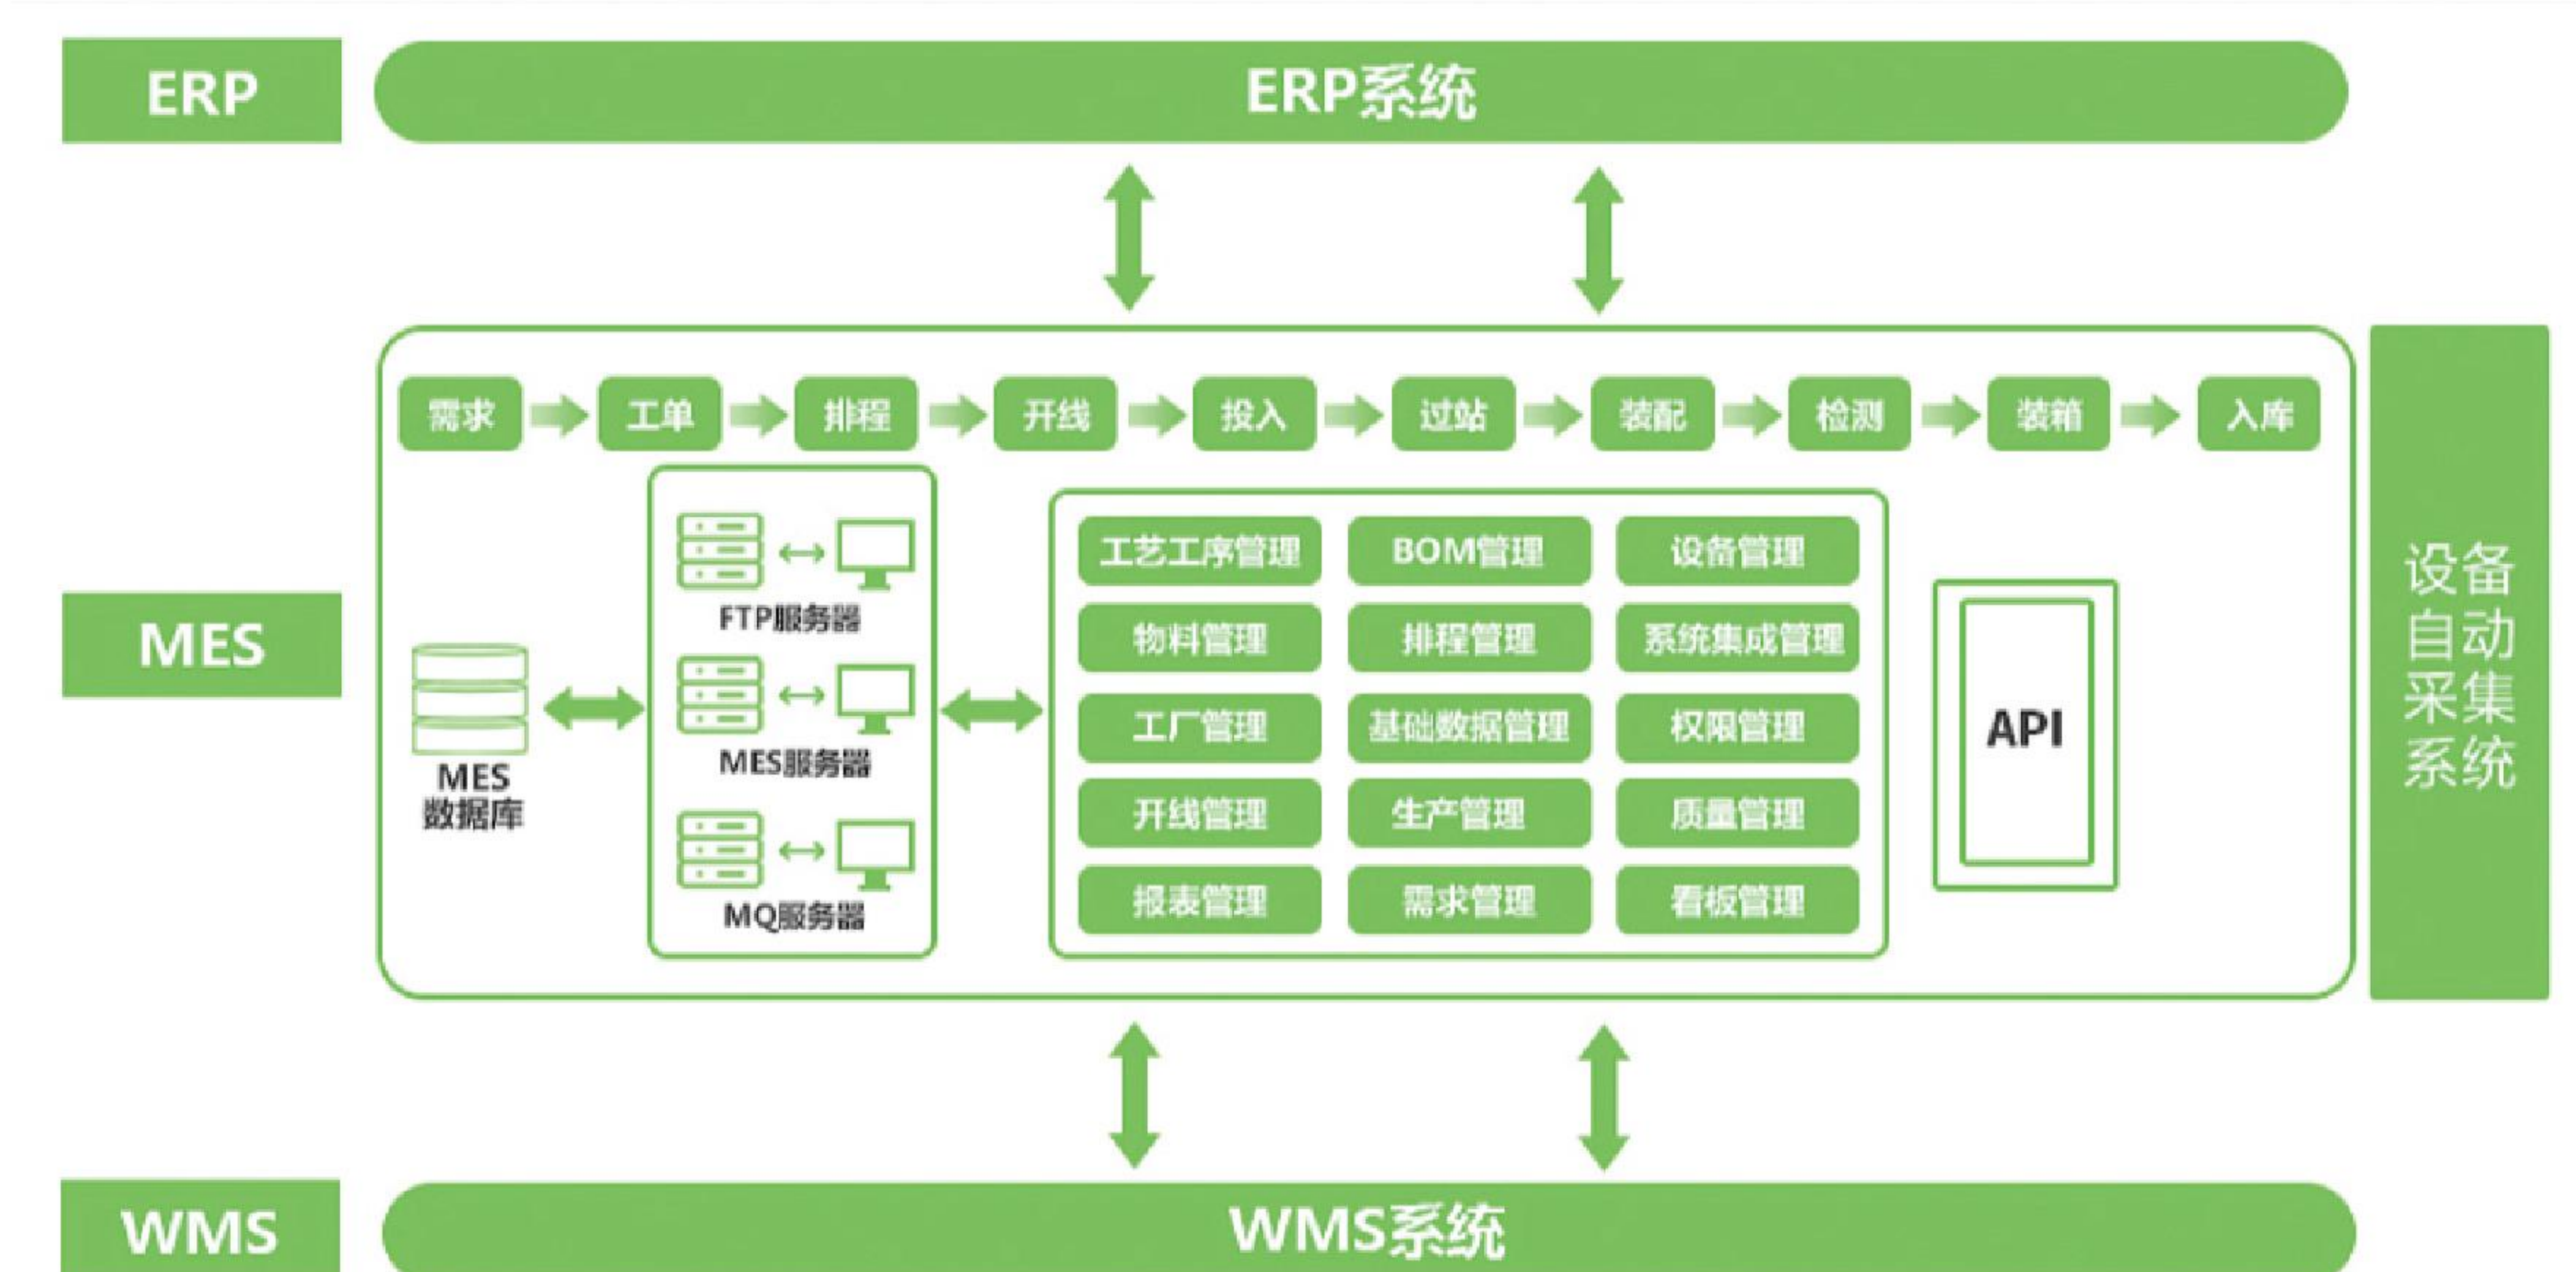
ERP

ERP系统

需求 工单 排程 开线 投入 过站 装配 检测 装箱 入库

MES

MES
数据库

FTP服务器

MES服务器

MQ服务器

| 工艺工序管理 | BOM管理 | 设备管理 |
|---|---|---|
| 物料管理 | 排程管理 | 系统集成管理 |
| 工厂管理 | 基础数据管理 | 权限管理 |
| 开线管理 | 生产管理 | 质量管理 |
| 报表管理 | 需求管理 | 看板管理 |

API

设备自动采集系统

WMS

WMS系统